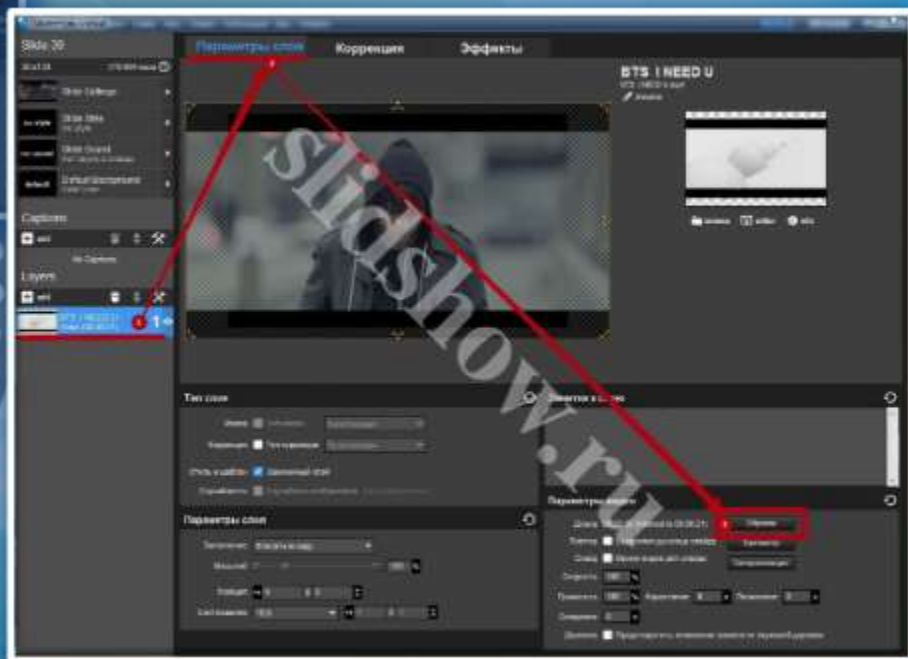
Slide 20

Slide Settings

Slide Style

Slide Sound

Default Background

Captions

No Captions

Layers

BTS I NEED U

1

Параметры слоя

Коррекция

Эффекты

BTS I NEED U

Тип слоя

Эффекты в слое

Параметры слоя

Параметры видео

Обрезка

slideshow.ru